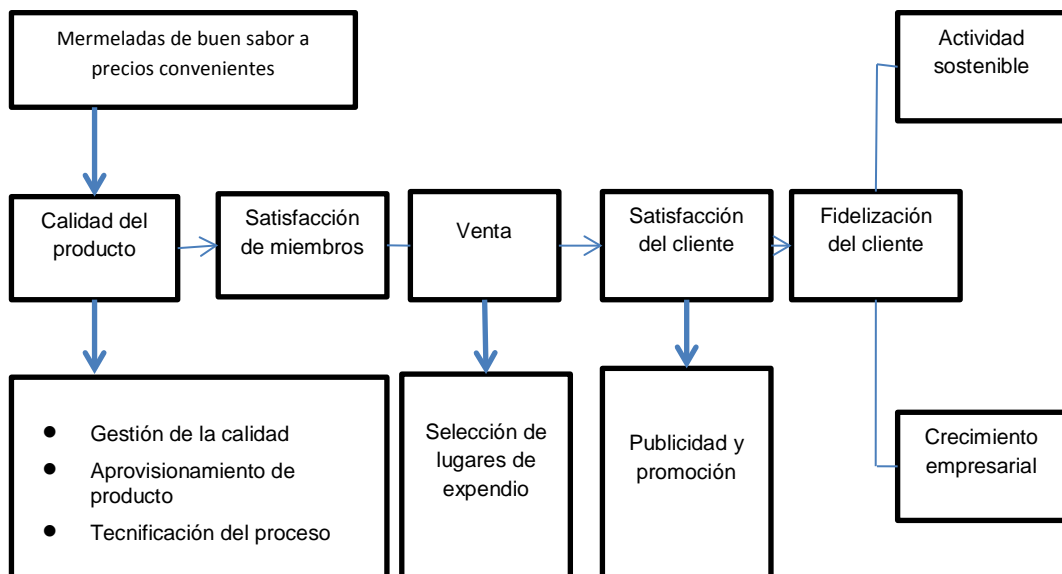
Mermeladas de buen sabor a precios convenientes

Actividad sostenible

Calidad del producto

Satisfacción de miembros

Venta

Satisfacción del cliente

Fidelización del cliente

- Gestión de la calidad
- Aprovisionamiento de producto
- Tecnificación del proceso

Selección de lugares de expendio

Publicidad y promoción

Crecimiento empresarial